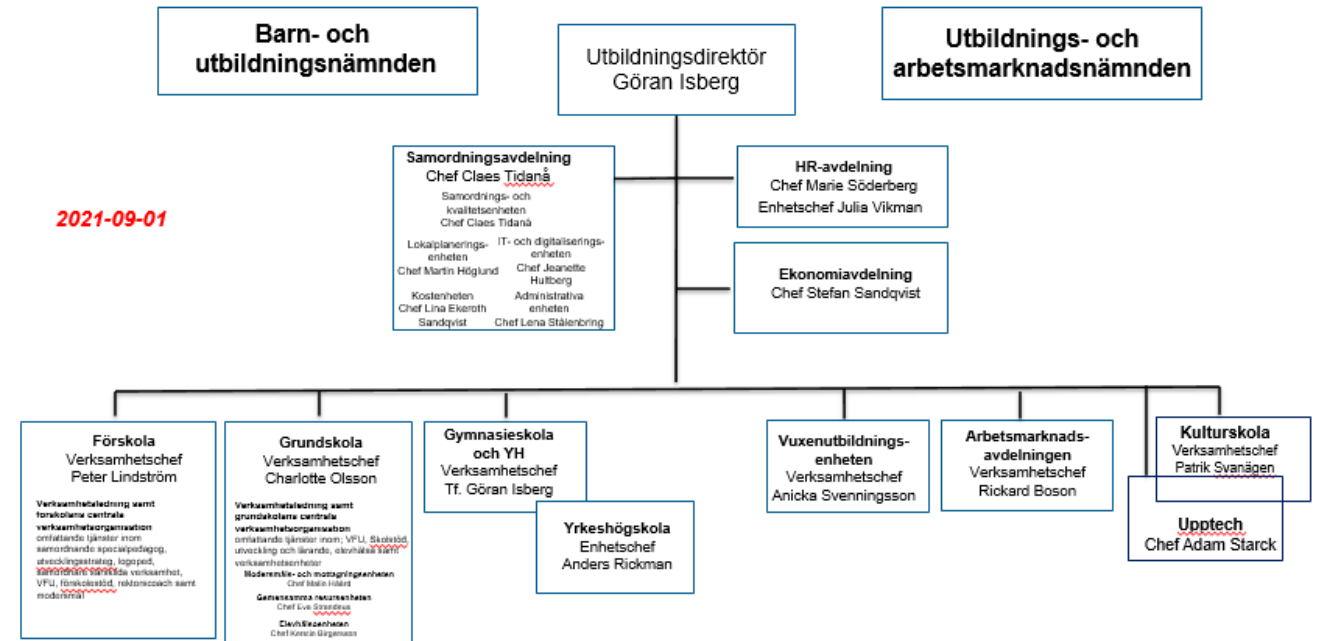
Barn- och utbildningsnämnden

Utbildningsdirektör
Göran Isberg

Utbildnings- och arbetsmarknadsnämnden

2021-09-01

Samordningsavdelning
Chef Claes Tidanå

Samordnings- och kvalitetsenheten
Chef Claes Tidanå

Lokalplaneringsenheten
Chef Martin Höglund

IT- och digitaliseringsenheten
Chef Jeanette Hultberg

Kostenheten
Chef Lina Ekeroth Sandqvist

Administrativa enheten
Chef Lena Stålenbring

HR-avdelning
Chef Marie Söderberg
Enhetschef Julia Vikman

Ekonomiavdelning
Chef Stefan Sandqvist

Förskola
Verksamhetschef
Peter Lindström

Verksamhetsledning samt förskolans centrala verksamhetsorganisation
omfattande tjänster inom samordnande specialpedagog, utvecklingsstrateg, logoped, samordnare centrala verksamhet, VFU, förskolestöd, rektorscoach samt modersmål

Grundskola
Verksamhetschef
Charlotte Olsson

Verksamhetsledning samt grundskolans centrala verksamhetsorganisation
omfattande tjänster inom; VFU, Skolstöd, utveckling och lärande, elevhälsa samt verksamhetsenheter

Modersmåls- och mottagningsenheten
Chef Malin Håård

Gemensamma resursenheten
Chef Eva Strandeus

Elevhälsoenheten
Chef Kerstin Börjesson

Gymnasieskola och YH
Verksamhetschef
Tf. Göran Isberg

Yrkeshögskola
Enhetschef
Anders Rickman

Vuxenutbildningsenheten
Verksamhetschef
Anicka Svenningsson

Arbetsmarknadsavdelningen
Verksamhetschef
Rickard Boson

Kulturskola
Verksamhetschef
Patrik Svanägen

Upptech
Chef Adam Starck